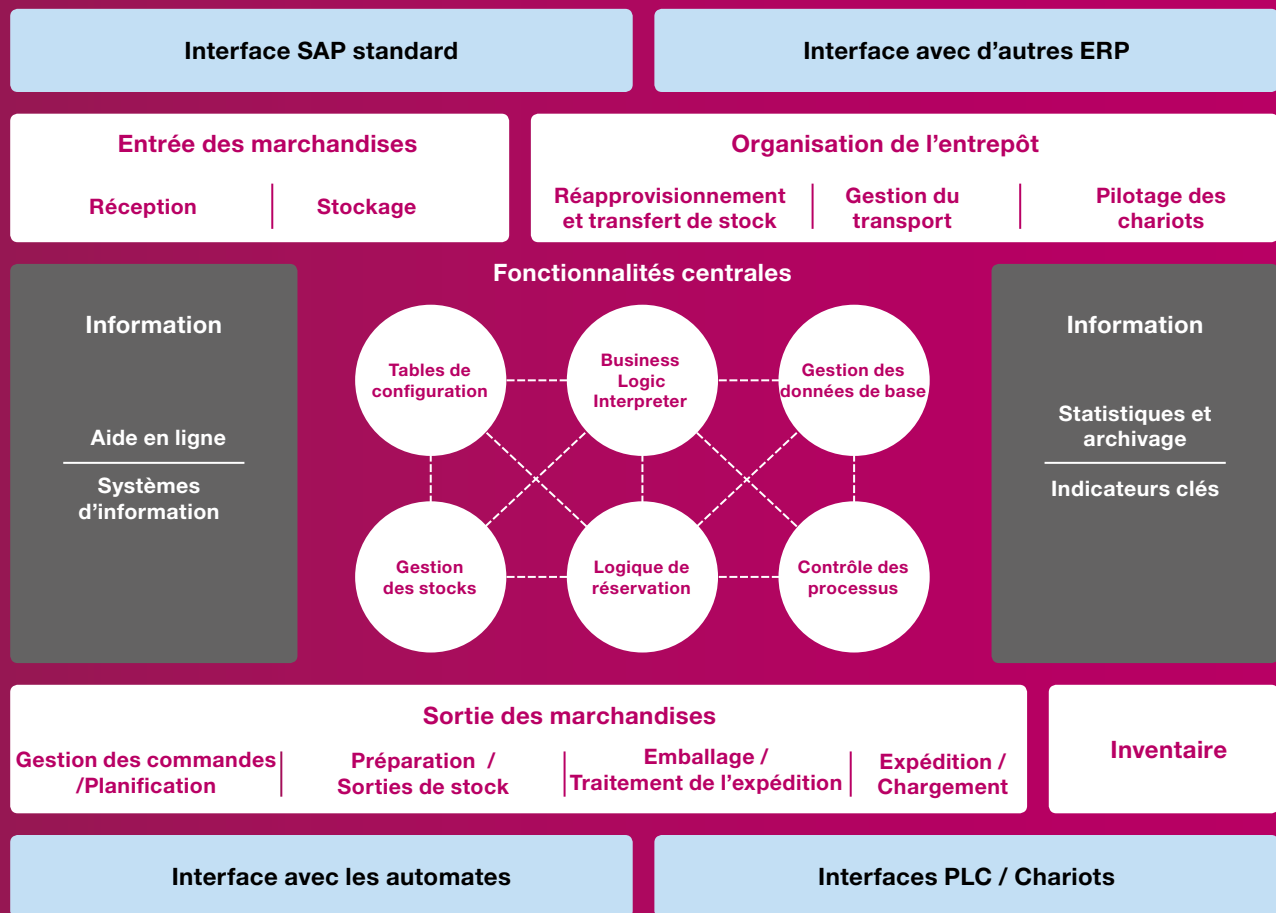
Interface SAP standard

Interface avec d’autres ERP

Entrée des marchandises

Réception

Stockage

Organisation de l’entrepôt

Réapprovisionnement et transfert de stock

Gestion du transport

Pilotage des chariots

Fonctionnalités centrales

Information

Aide en ligne

Systèmes d’information

Tables de configuration

Business Logic Interpreter

Gestion des données de base

Gestion des stocks

Logique de réservation

Contrôle des processus

Information

Statistiques et archivage

Indicateurs clés

Sortie des marchandises

Gestion des commandes /Planification

Préparation / Sorties de stock

Emballage / Traitement de l’expédition

Expédition / Chargement

Inventaire

Interface avec les automates

Interfaces PLC / Chariots